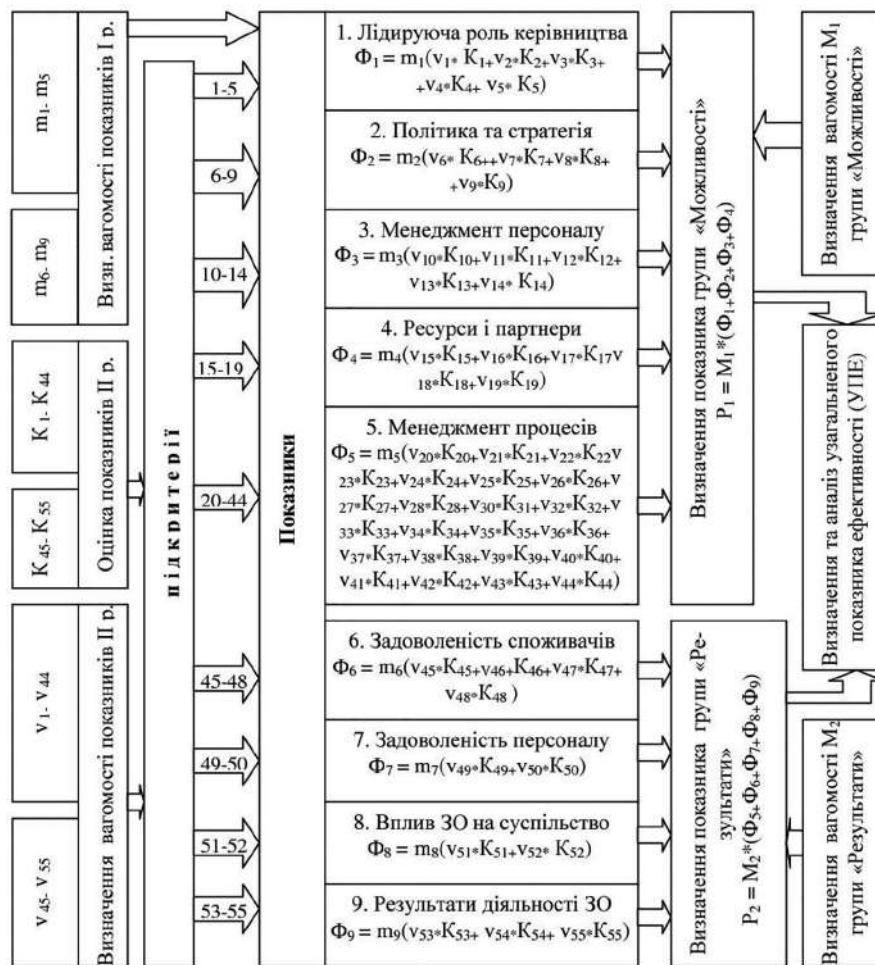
$m_1$- $m_5$

Визначення вагомості показників І р.

$m_6$- $m_9$

Визн. вагомості показників І р.

$K_1$- $K_{44}$

Оцінка показників ІІ р.

$K_{45}$- $K_{55}$

$v_1$- $v_{44}$

Визначення вагомості показників ІІ р.

$v_{45}$- $v_{55}$

підкритерії

1-5

6-9

10-14

15-19

20-44

45-48

49-50

51-52

53-55

Показники

1. Лідируюча роль керівництва
$Ф_1 = m_1(v_1 * K_1 + v_2 * K_2 + v_3 * K_3 + v_4 * K_4 + v_5 * K_5)$

2. Політика та стратегія
$Ф_2 = m_2(v_6 * K_6 + v_7 * K_7 + v_8 * K_8 + v_9 * K_9)$

3. Менеджмент персоналу
$Ф_3 = m_3(v_{10} * K_{10} + v_{11} * K_{11} + v_{12} * K_{12} + v_{13} * K_{13} + v_{14} * K_{14})$

4. Ресурси і партнери
$Ф_4 = m_4(v_{15} * K_{15} + v_{16} * K_{16} + v_{17} * K_{17} v_{18} * K_{18} + v_{19} * K_{19})$

5. Менеджмент процесів
$Ф_5 = m_5(v_{20} * K_{20} + v_{21} * K_{21} + v_{22} * K_{22} v_{23} * K_{23} + v_{24} * K_{24} + v_{25} * K_{25} + v_{26} * K_{26} + v_{27} * K_{27} + v_{28} * K_{28} + v_{30} * K_{31} + v_{32} * K_{32} + v_{33} * K_{33} + v_{34} * K_{34} + v_{35} * K_{35} + v_{36} * K_{36} + v_{37} * K_{37} + v_{38} * K_{38} + v_{39} * K_{39} + v_{40} * K_{40} + v_{41} * K_{41} + v_{42} * K_{42} + v_{43} * K_{43} + v_{44} * K_{44})$

6. Задоволеність споживачів
$Ф_6 = m_6(v_{45} * K_{45} + v_{46} * K_{46} + v_{47} * K_{47} + v_{48} * K_{48})$

7. Задоволеність персоналу
$Ф_7 = m_7(v_{49} * K_{49} + v_{50} * K_{50})$

8. Вплив ЗО на суспільство
$Ф_8 = m_8(v_{51} * K_{51} + v_{52} * K_{52})$

9. Результати діяльності ЗО
$Ф_9 = m_9(v_{53} * K_{53} + v_{54} * K_{54} + v_{55} * K_{55})$

Визначення показника групи «Можливості»
$P_1 = M_1 * (Ф_1 + Ф_2 + Ф_3 + Ф_4)$

Визначення показника групи «Результати»
$P_2 = M_2 * (Ф_5 + Ф_6 + Ф_7 + Ф_8 + Ф_9)$

Визначення вагомості $M_1$ групи «Можливості»

Визначення та аналіз узагальненого показника ефективності (УПЕ)

Визначення вагомості $M_2$ групи «Результати»